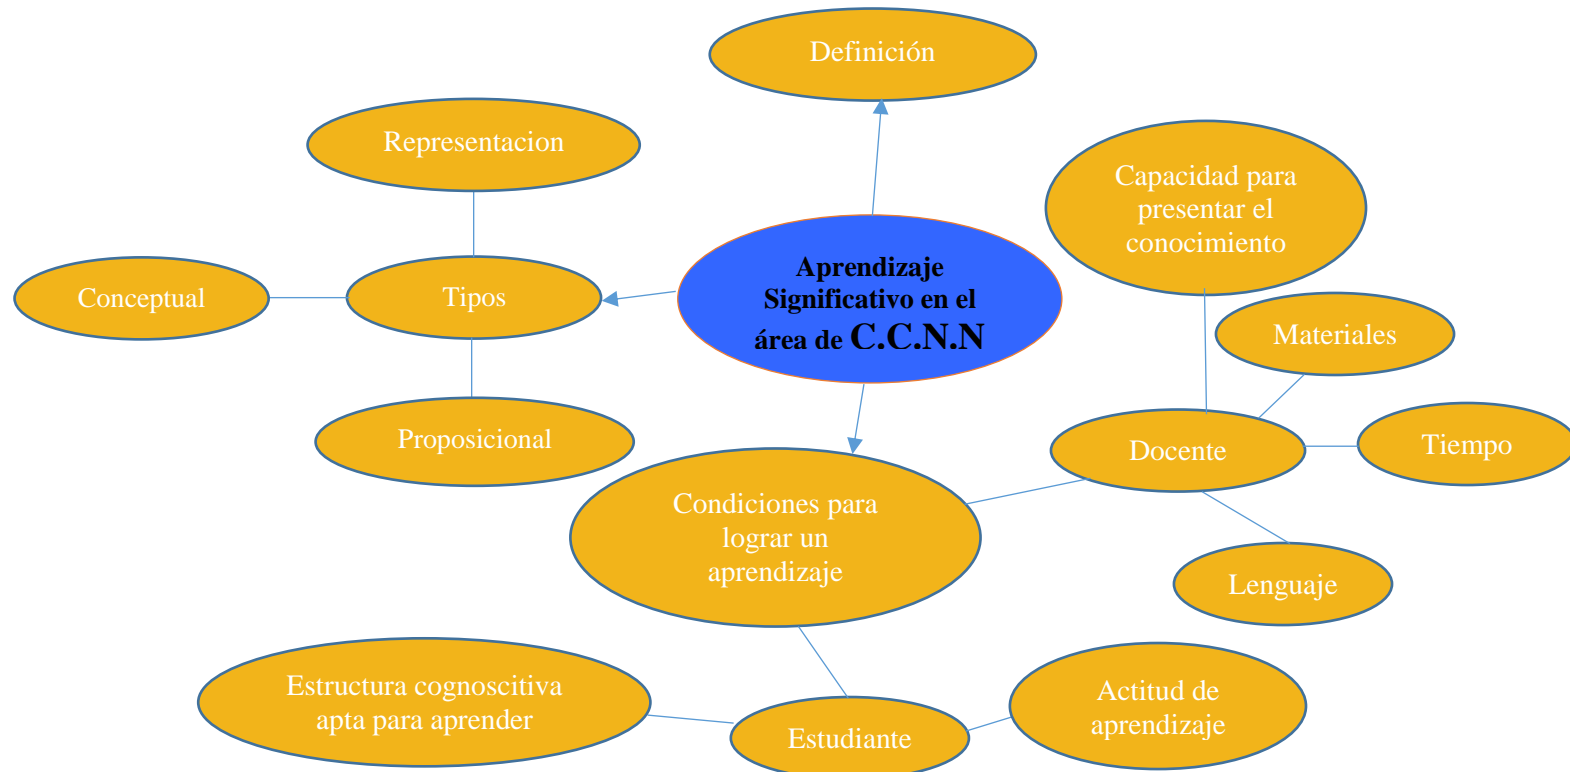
Aprendizaje Significativo en el área de C.C.N.N

Definición

Tipos

Representacion

Conceptual

Proposicional

Condiciones para lograr un aprendizaje

Docente

Capacidad para presentar el conocimiento

Materiales

Tiempo

Lenguaje

Estudiante

Estructura cognoscitiva apta para aprender

Actitud de aprendizaje